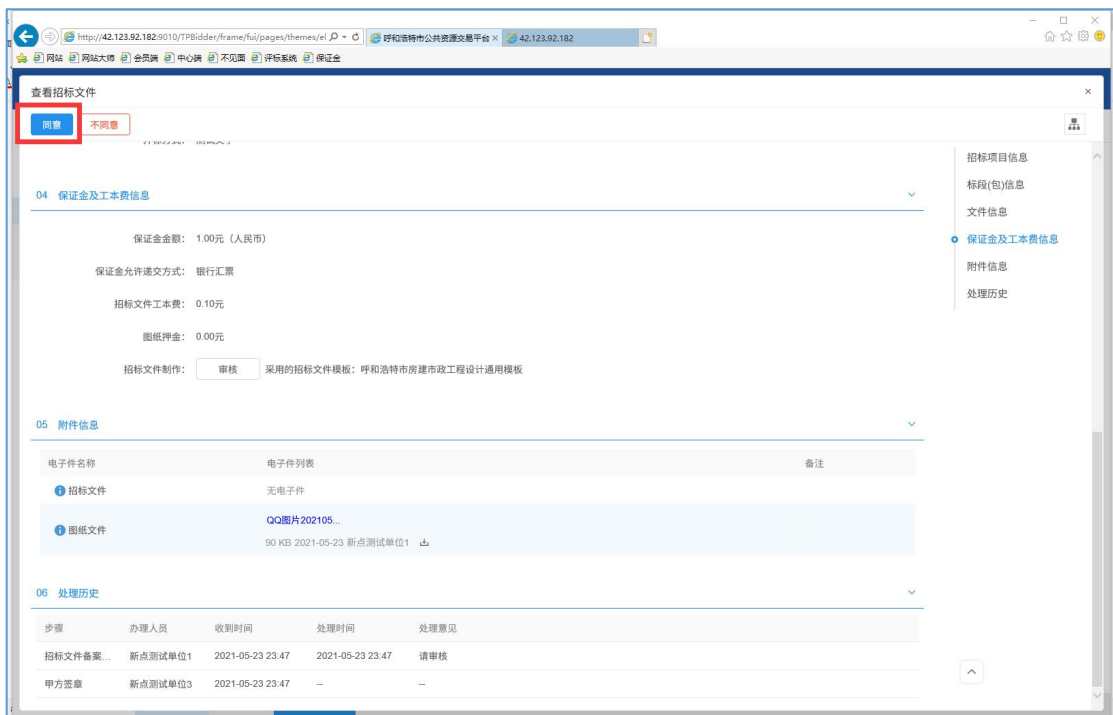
http://42.123.92.182:9010/TPBidder/frame/fui/pages/themes/el
呼和浩特市公共资源交易平台 ×
42.123.92.182

网站 网站大师 会员端 中心端 不见面 评标系统 保证金

查看招标文件

同意 不同意

招标项目信息
标段(包)信息
文件信息
保证金及工本费信息
附件信息
处理历史

04 保证金及工本费信息

保证金金额: 1.00元（人民币）

保证金允许递交方式: 银行汇票

招标文件工本费: 0.10元

图纸押金: 0.00元

招标文件制作: 审核 采用的招标文件模板：呼和浩特市房建市政工程设计通用模板

05 附件信息

| 电子件名称 | 电子件列表 | 备注 |
|---|---|---|
| 招标文件 | 无电子件 | |
| 图纸文件 | QQ图片202105... 90 KB 2021-05-23 新点测试单位1 | |

06 处理历史

| 步骤 | 办理人员 | 收到时间 | 处理时间 | 处理意见 |
|---|---|---|---|---|
| 招标文件备案... | 新点测试单位1 | 2021-05-23 23:47 | 2021-05-23 23:47 | 请审核 |
| 甲方签章 | 新点测试单位3 | 2021-05-23 23:47 | -- | -- |